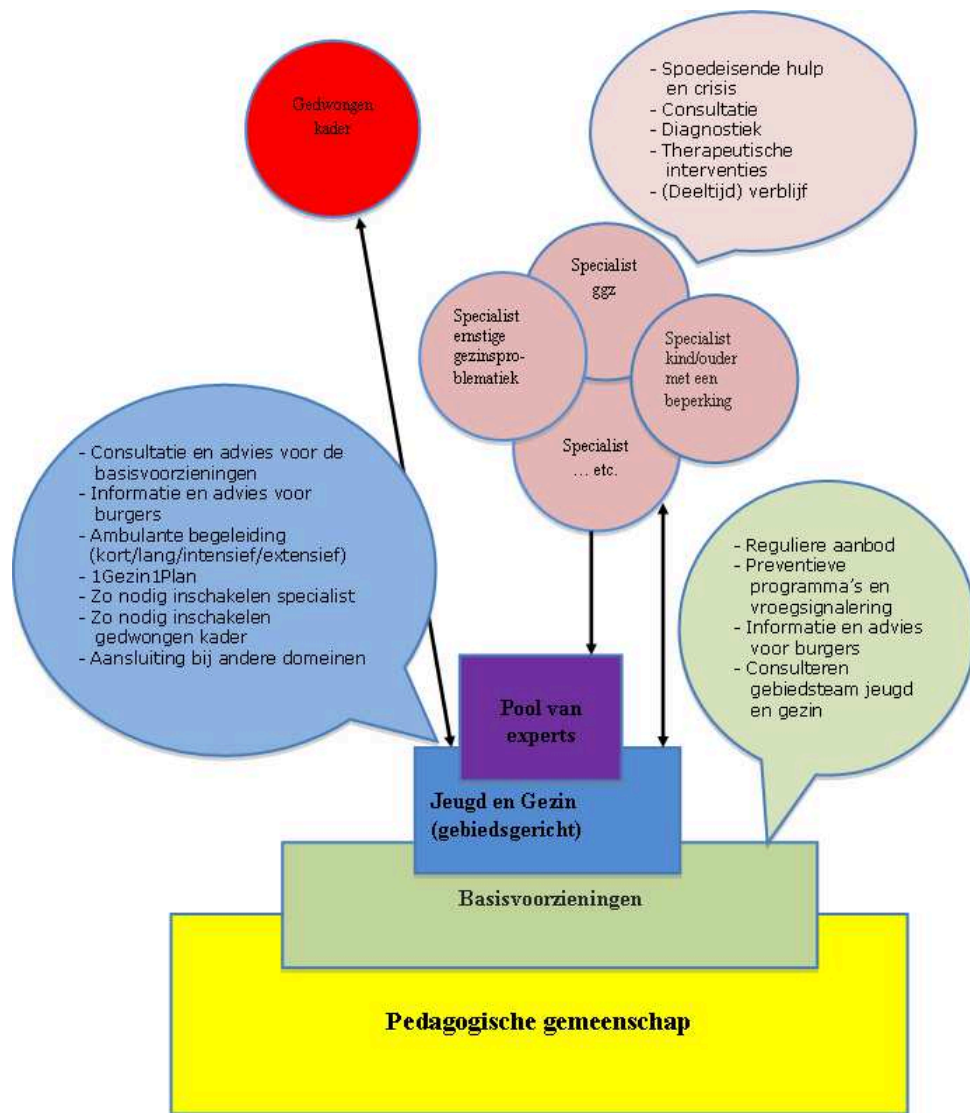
Gedwongen kader

- Spoedeisende hulp en crisis
- Consultatie
- Diagnostiek
- Therapeutische interventies
- (Deeltijd) verblijf

Specialist ggz

Specialist ernstige gezinsproblematiek

Specialist kind/ouder met een beperking

Specialist … etc.

- Consultatie en advies voor de basisvoorzieningen
- Informatie en advies voor burgers
- Ambulante begeleiding (kort/lang/intensief/extensief)
- 1Gezin1Plan
- Zo nodig inschakelen specialist
- Zo nodig inschakelen gedwongen kader
- Aansluiting bij andere domeinen

- Reguliere aanbod
- Preventieve programma's en vroegsignalering
- Informatie en advies voor burgers
- Consulteren gebiedsteam jeugd en gezin

Pool van experts

Jeugd en Gezin (gebiedsgericht)

Basisvoorzieningen

Pedagogische gemeenschap